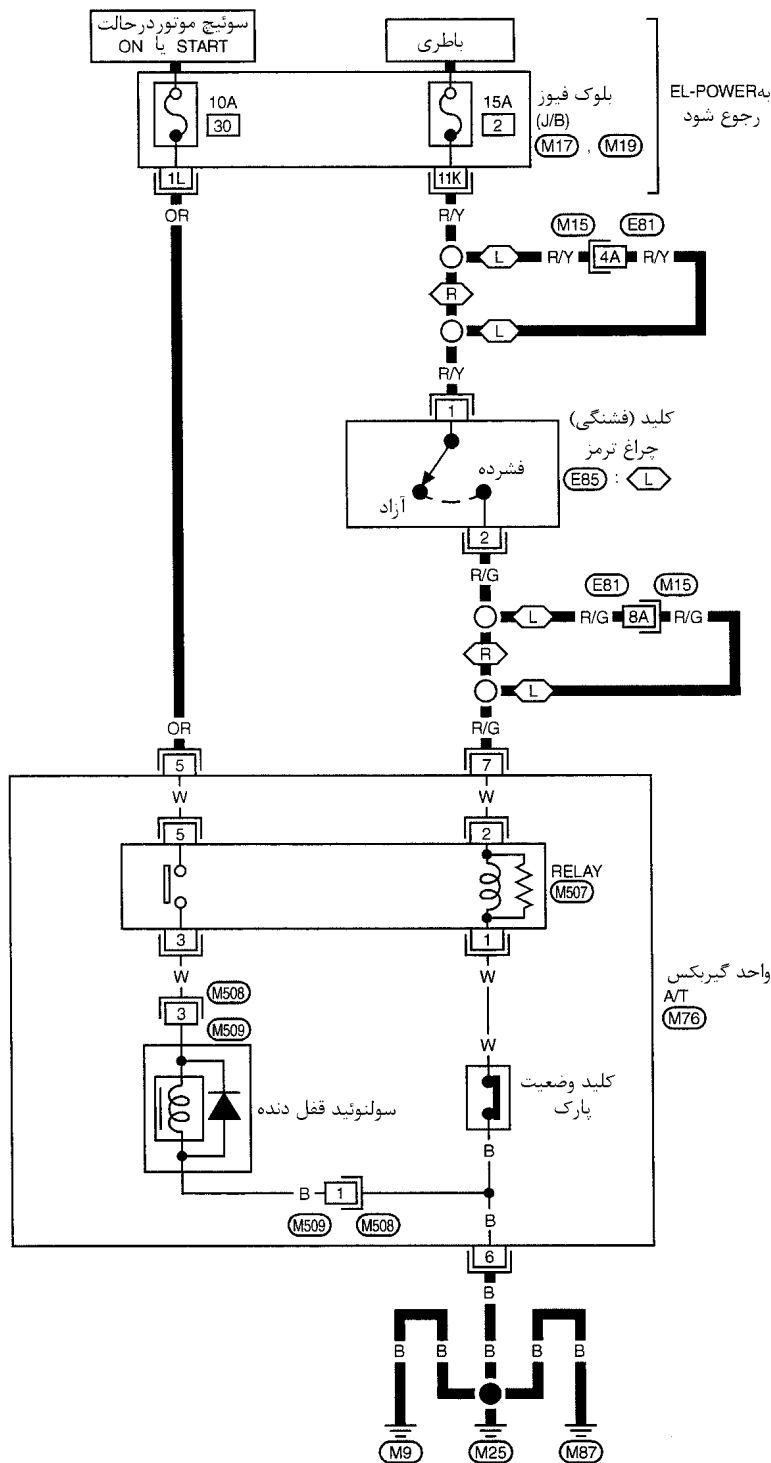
سوئیچ موتوردرحالت ON یا START

باطری

10A
30

15A
2

بلوک فیوز (J/B)
M17 , M19

بهEL-POWER رجوع شود

1L
OR

11K
R/Y

M15 E81
L R/Y 4A R/Y
R
L
R/Y

1
کلید (فشنگی) چراغ ترمز
E85 : L
فشرده
آزاد
2
R/G

E81 M15
L R/G 8A R/G
R
L
R/G

OR
5
W
5

7
W
2
RELAY
M507
3
1
W
W

واحد گیربکس A/T
M76

M508
3
M509
سولنوئید قفل دنده

W
کلید وضعیت پارک
B
B 1
M509 M508
B
6
B

B B B B B
M9 M25 M87